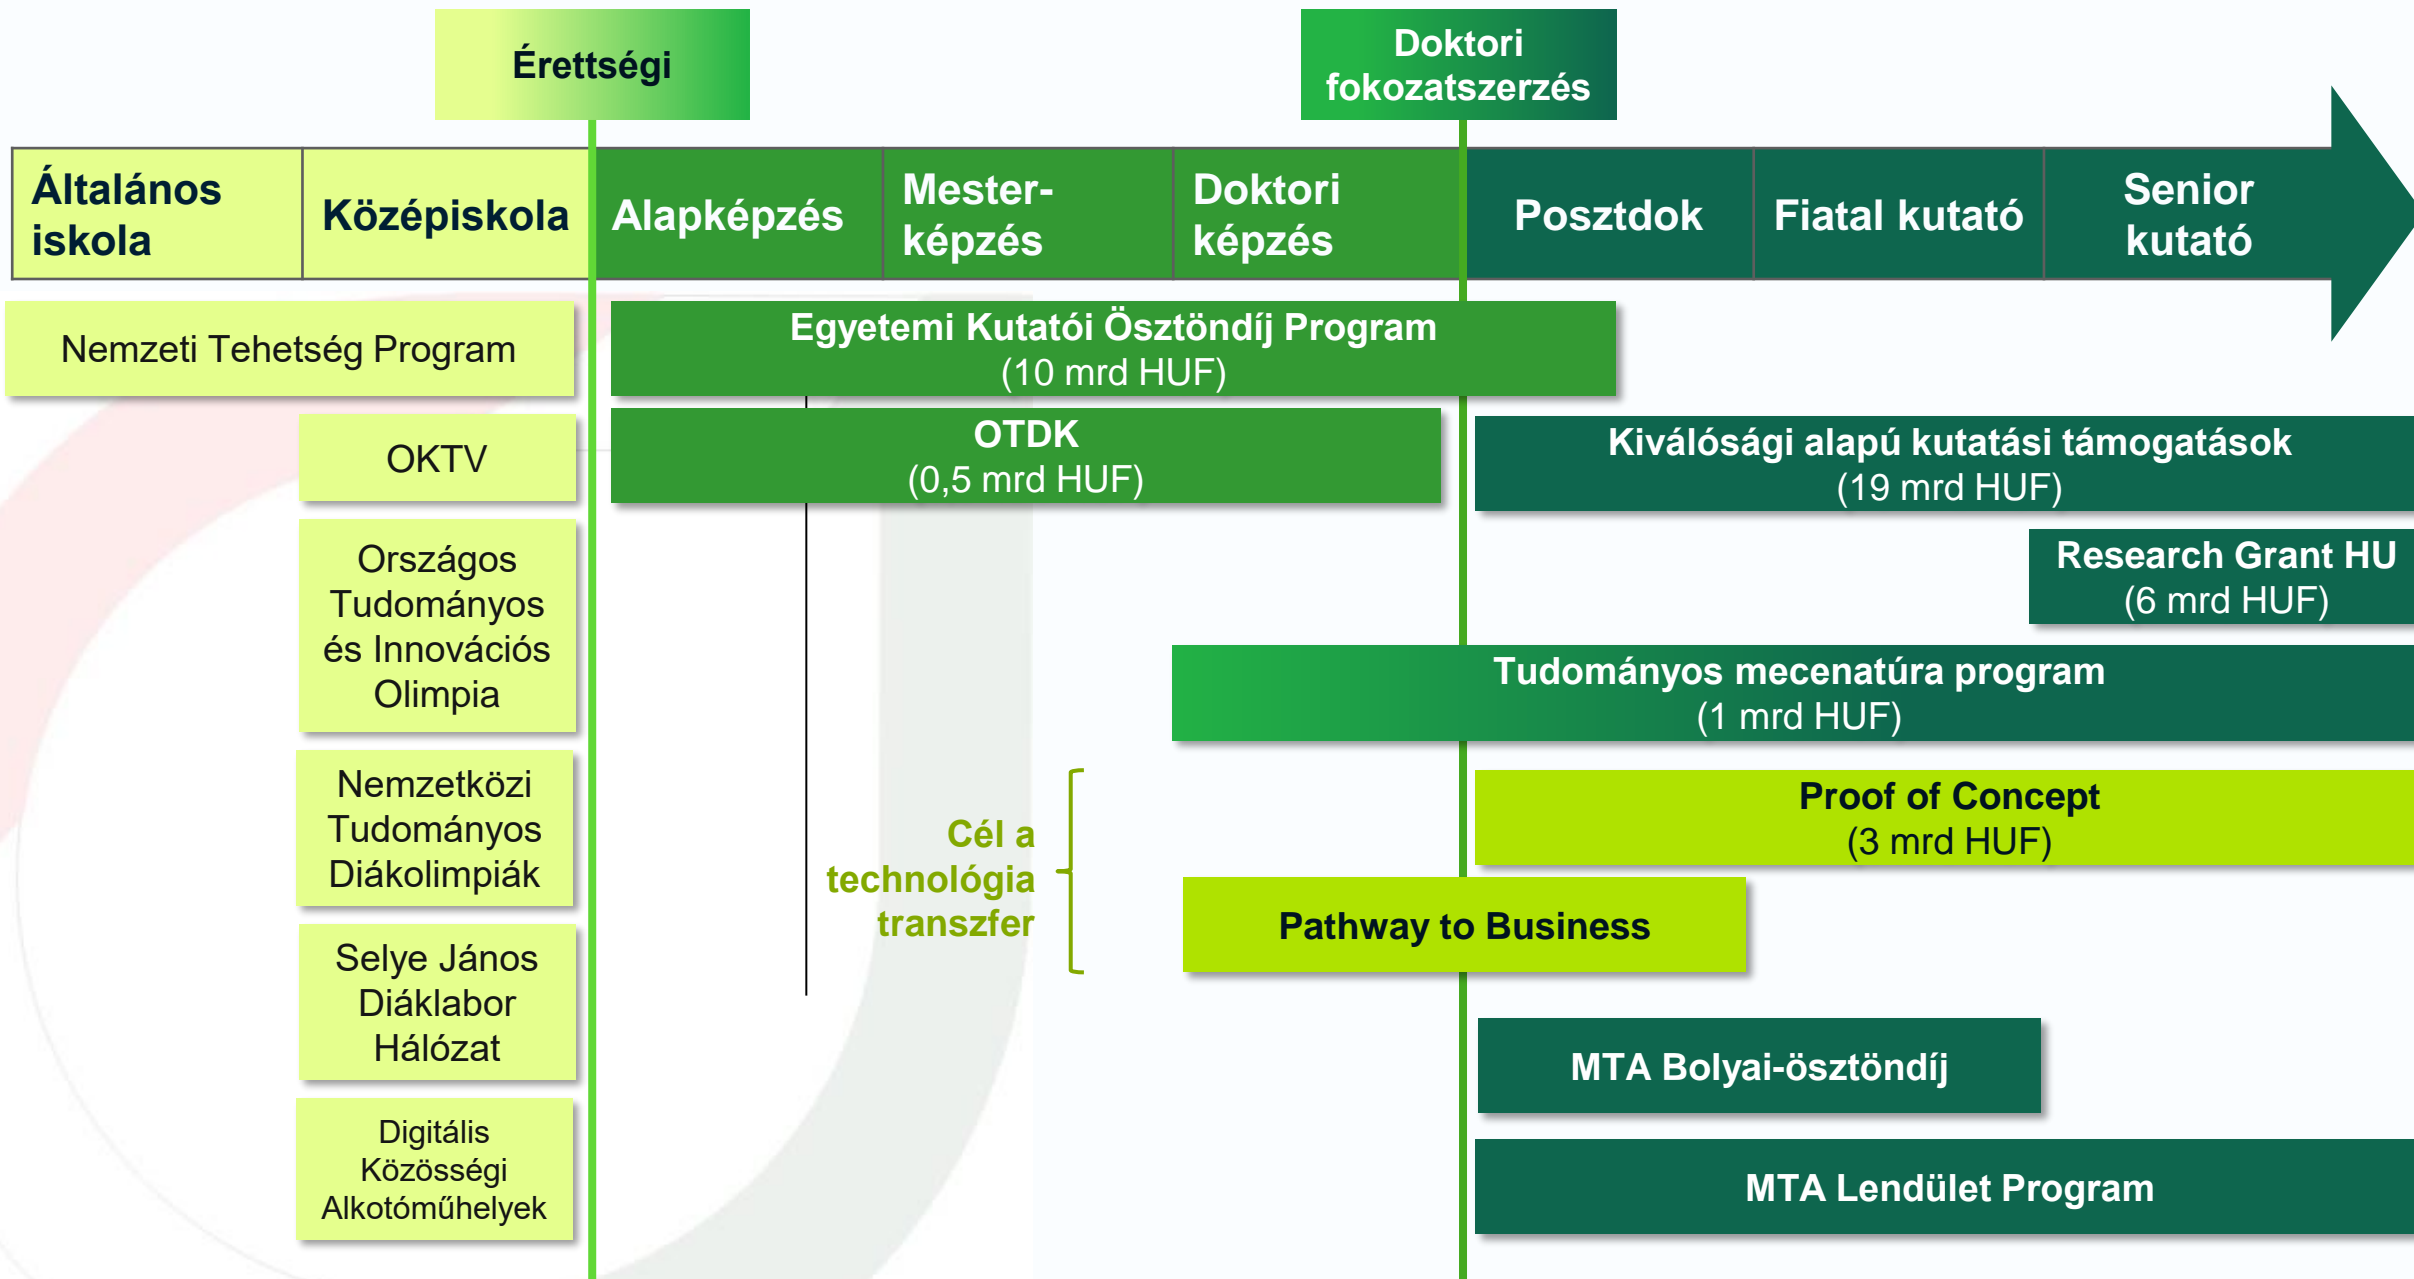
Érettségi

Doktori fokozatszerzés

Általános iskola

Középiskola

Alapképzés

Mesterképzés

Doktori képzés

Posztdok

Fiatal kutató

Senior kutató

Nemzeti Tehetség Program

Egyetemi Kutatói Ösztöndíj Program
(10 mrd HUF)

OKTV

OTDK
(0,5 mrd HUF)

Kiválósági alapú kutatási támogatások
(19 mrd HUF)

Országos Tudományos és Innovációs Olimpia

Research Grant HU
(6 mrd HUF)

Tudományos mecenatúra program
(1 mrd HUF)

Nemzetközi Tudományos Diákolimpiák

Cél a technológia transzfer

Proof of Concept
(3 mrd HUF)

Pathway to Business

Selye János Diáklabor Hálózat

MTA Bolyai-ösztöndíj

Digitális Közösségi Alkotóműhelyek

MTA Lendület Program